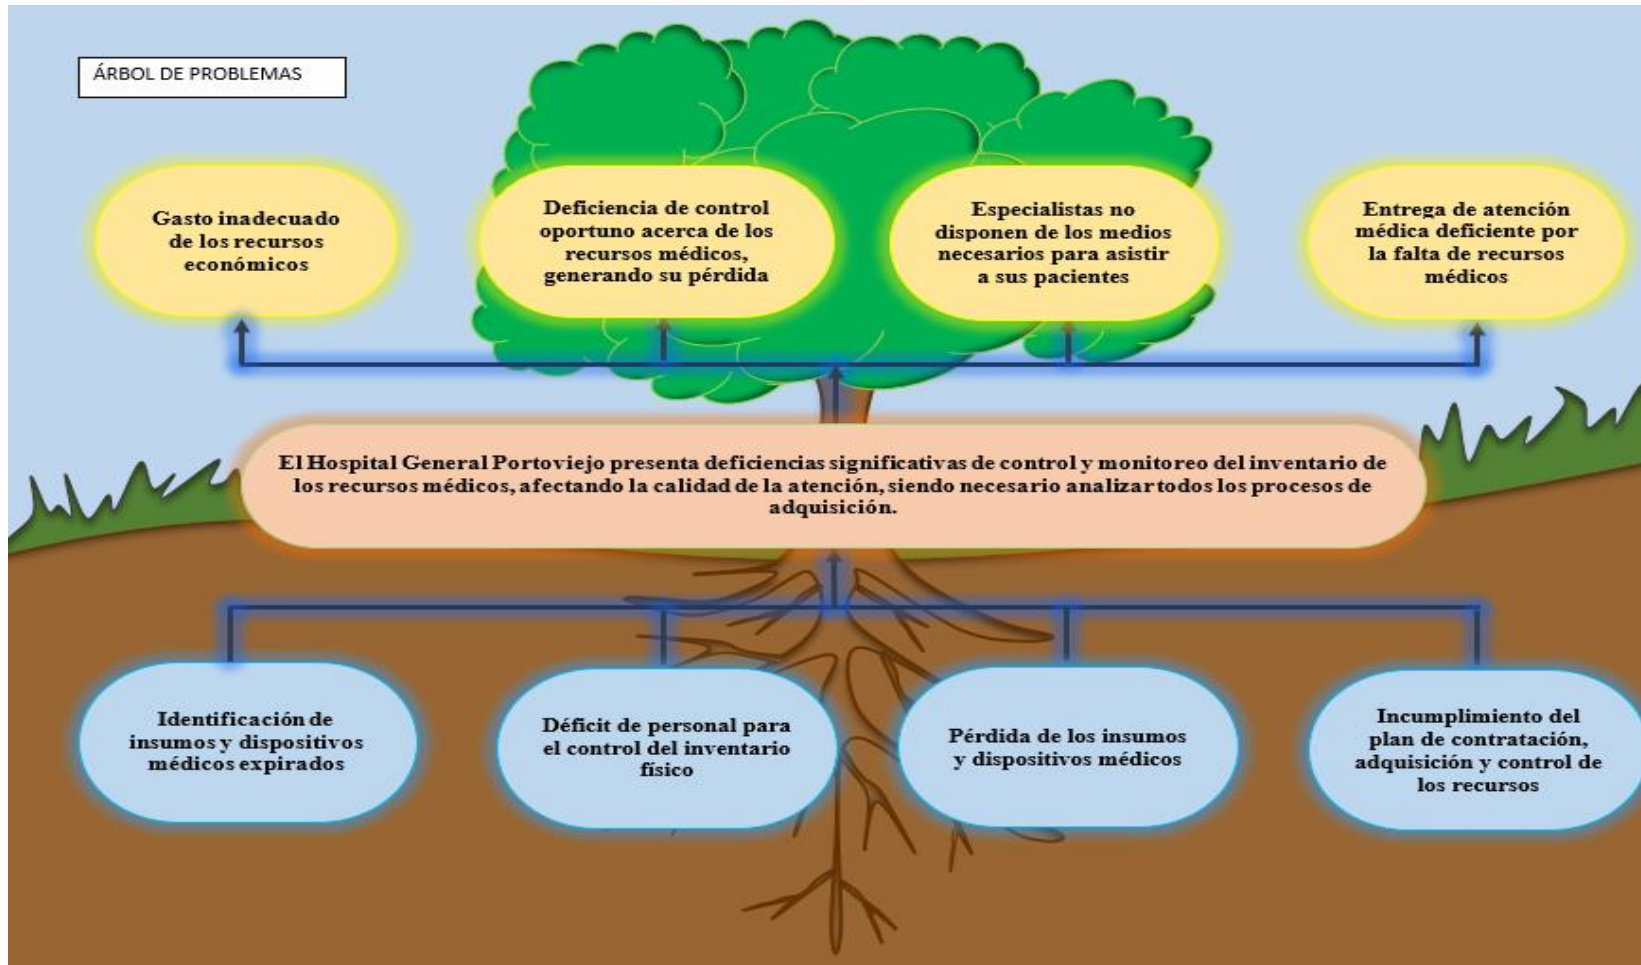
ÁRBOL DE PROBLEMAS

Gasto inadecuado de los recursos económicos

Deficiencia de control oportuno acerca de los recursos médicos, generando su pérdida

Especialistas no disponen de los medios necesarios para asistir a sus pacientes

Entrega de atención médica deficiente por la falta de recursos médicos

El Hospital General Portoviejo presenta deficiencias significativas de control y monitoreo del inventario de los recursos médicos, afectando la calidad de la atención, siendo necesario analizar todos los procesos de adquisición.

Identificación de insumos y dispositivos médicos expirados

Déficit de personal para el control del inventario físico

Pérdida de los insumos y dispositivos médicos

Incumplimiento del plan de contratación, adquisición y control de los recursos